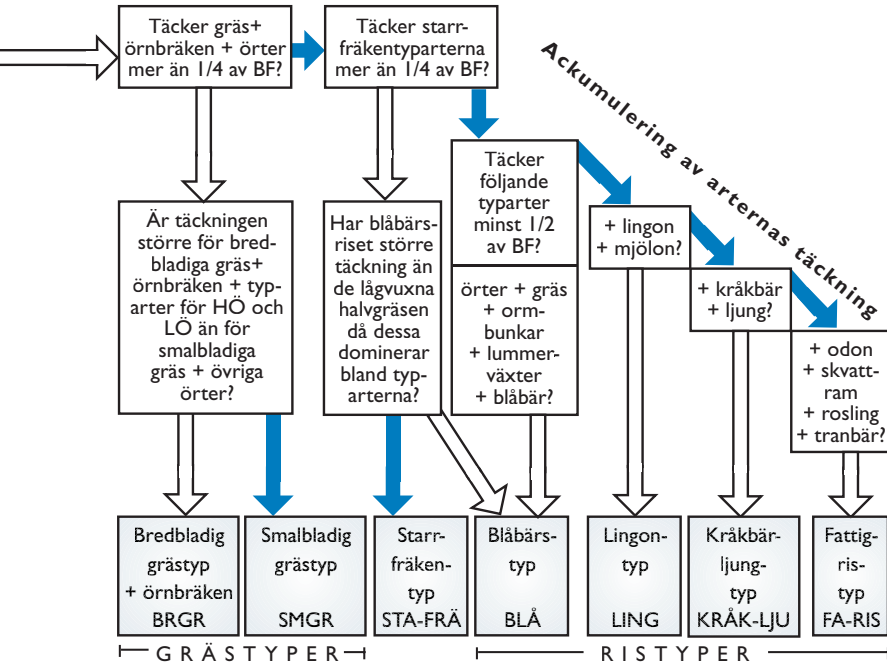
Täcker gräs+ örnbräken + örter mer än 1/4 av BF?

Täcker starrfräkentyparterna mer än 1/4 av BF?

Ackumulering av arternas täckning

Täcker följande typarter minst 1/2 av BF?

örter + gräs + ormbunkar + lummerväxter + blåbär?

+ lingon + mjölon?

+ kråkbär + ljung?

+ odon + skvattram + rosling + tranbär?

Är täckningen större för bredbladiga gräs+ örnbräken + typarter för HÖ och LÖ än för smalbladiga gräs + övriga örter?

Har blåbärsriset större täckning än de lågvuxna halvgräsen då dessa dominerar bland typarterna?

Bredbladig grästyp + örnbräken BRGR

Smalbladig grästyp SMGR

Starrfräkentyp STA-FRÄ

Blåbärstyp BLÅ

Lingontyp LING

Kråkbärljungtyp KRÅK-LJU

Fattigristyp FA-RIS

GRÄSTYPER

RISTYPER